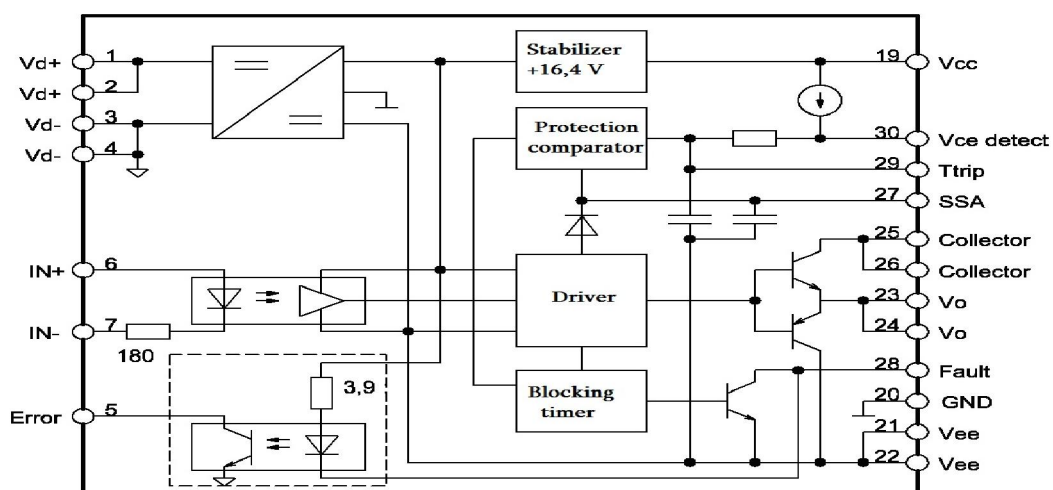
Vd+ 1
Vd+ 2
Vd- 3
Vd- 4
IN+ 6
IN- 7
180
Error 5
Stabilizer +16,4 V
Protection comparator
Driver
Blocking timer
3,9
19 Vcc
30 Vce detect
29 Ttrip
27 SSA
25 Collector
26 Collector
23 Vo
24 Vo
28 Fault
20 GND
21 Vee
22 Vee